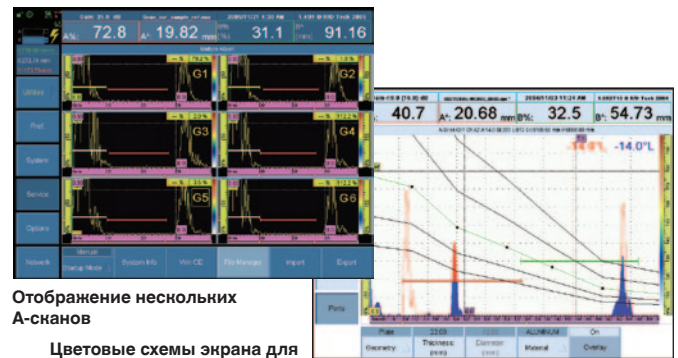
A%: 72.8 A^: 19.82 mm 31.1 91.16

G1 G2 G3 G4 G5 G6

Utilities

Prof.

System

Service

Options

Network

Startup Mode

System Info

Win CE

File Manager

Import

Export

Отображение нескольких А-сканов

Цветовые схемы экрана для

A%: 40.7 A^: 20.68 mm B%: 32.5 B^: 54.73 mm

-14.0°L

Parts

Plate

Geometry:

Thickness:

Diameter

ALUMINUM

Material

On

Overlay